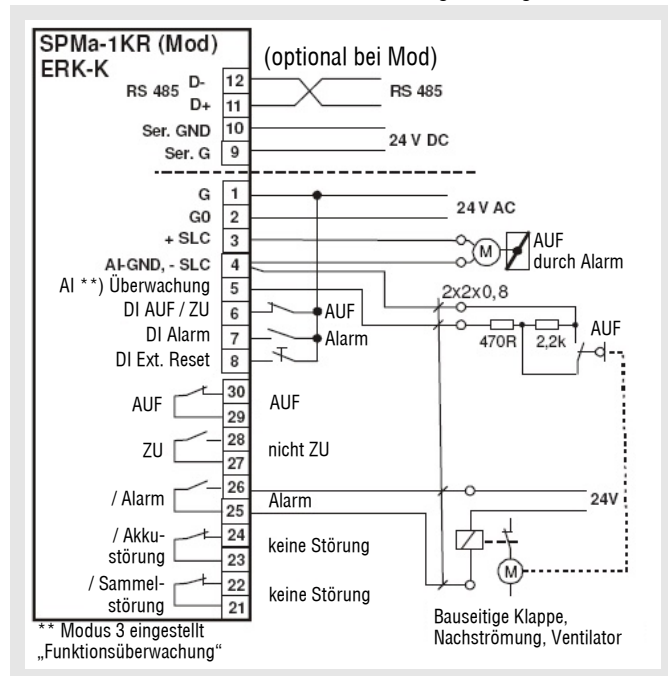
SPMa-1KR (Mod)
ERK-K

(optional bei Mod)

RS 485 D- 12
D+ 11
RS 485
Ser. GND 10
Ser. G 9
24 V DC

G 1
G0 2
24 V AC
+ SLC 3
M
AUF
durch Alarm
AI-GND, - SLC 4
AI **) Überwachung 5
2x2x0,8
DI AUF / ZU 6
AUF
DI Alarm 7
Alarm
DI Ext. Reset 8
470R
2,2k
AUF

AUF 30
29
AUF

ZU 28
27
nicht ZU

/ Alarm 26
25
Alarm
24V

/ Akkustörung 24
23
keine Störung
M

/ Sammelstörung 22
21
keine Störung

** Modus 3 eingestellt
„Funktionsüberwachung"

Bauseitige Klappe,
Nachströmung, Ventilator